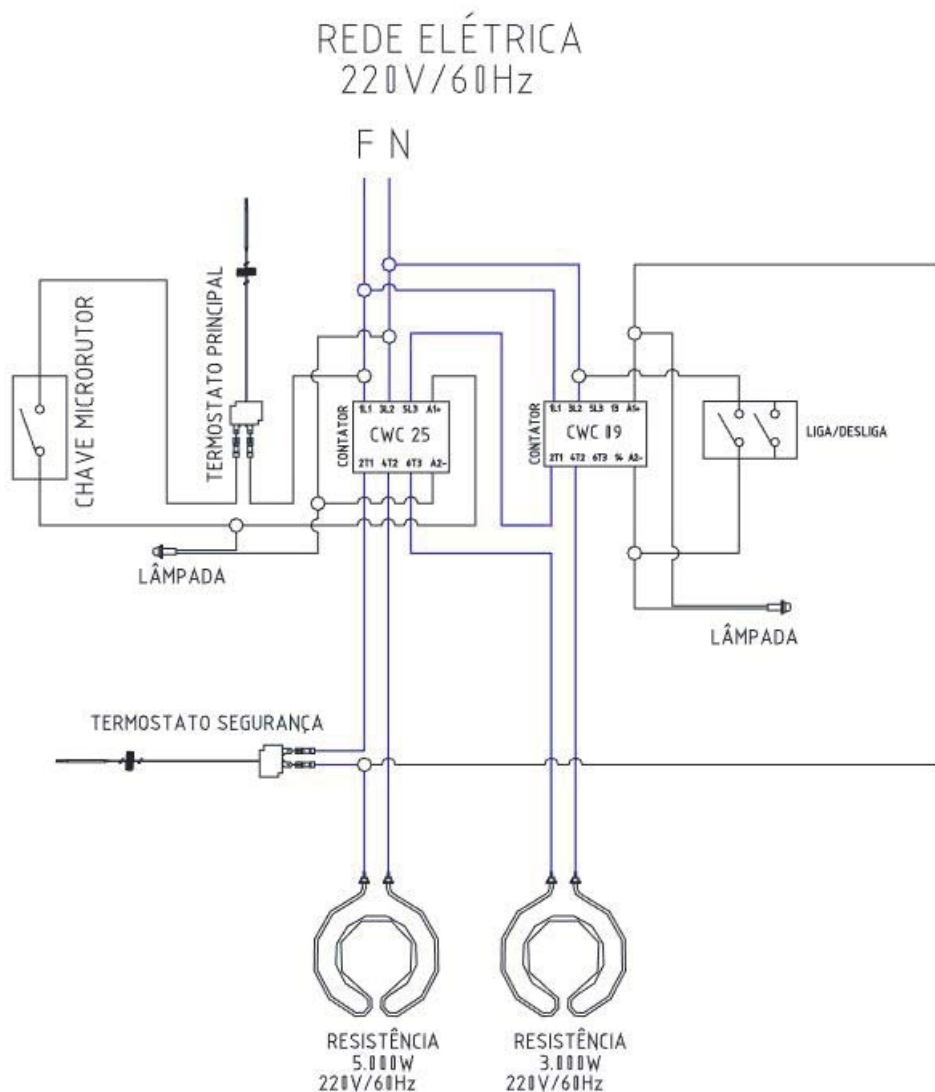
REDE ELÉTRICA
220V/60Hz

F N

CHAVE MICRORUTOR

TERMOSTATO PRINCIPAL

CONTATOR
1L1 3L2 5L3 A1+
CWC 25
2T1 4T2 6T3 A2-

CONTATOR
1L1 3L2 5L3 13 A5+
CWC 09
2T1 4T2 6T3 14 A2-

LIGA/DESLIGA

LÂMPADA

LÂMPADA

TERMOSTATO SEGURANÇA

RESISTÊNCIA
5.000W
220V/60Hz

RESISTÊNCIA
3.000W
220V/60Hz